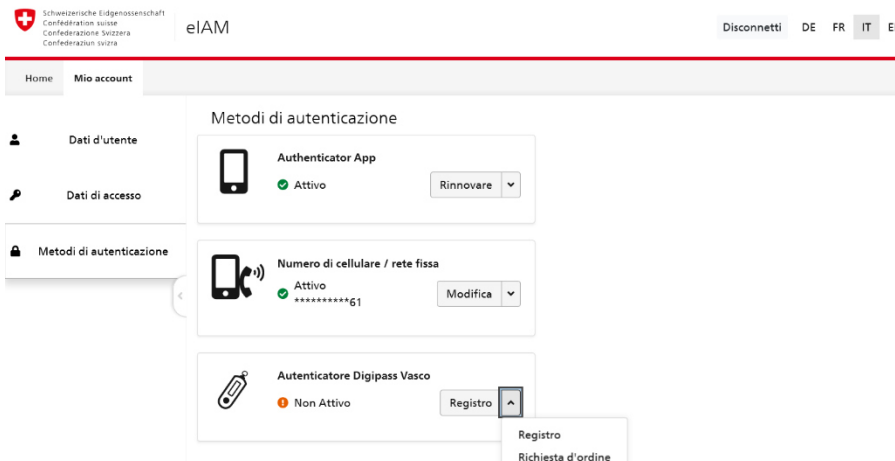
Schweizerische Eidgenossenschaft
Confédération suisse
Confederazione Svizzera
Confederaziun svizra

eIAM

Disconnetti DE FR IT E

Home Mio account

Dati d'utente

Dati di accesso

Metodi di autenticazione

Metodi di autenticazione

Authenticator App
Attivo
Rinnovare

Numero di cellulare / rete fissa
Attivo
**********61
Modifica

Autenticatore Digipass Vasco
Non Attivo
Registro

Registro
Richiesta d'ordine